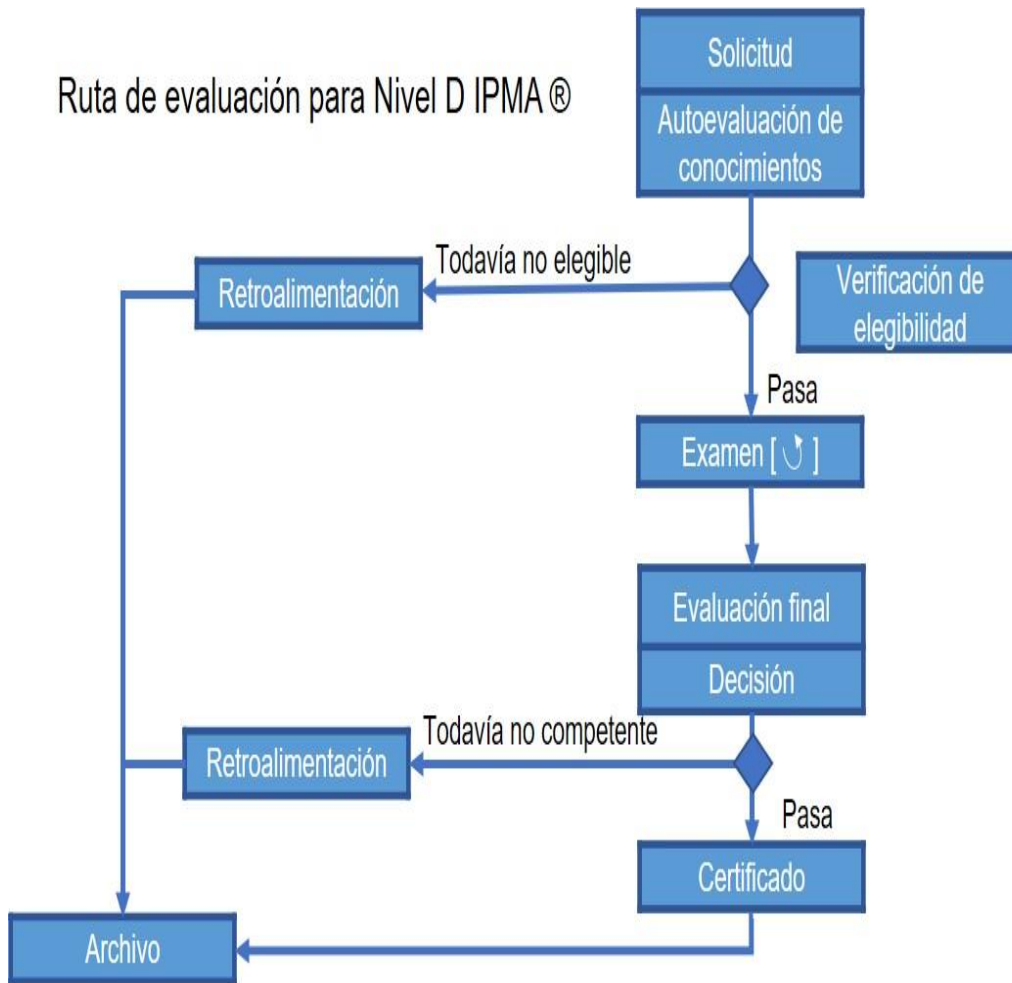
Ruta de evaluación para Nivel D IPMA ®

Solicitud

Autoevaluación de conocimientos

Todavía no elegible

Retroalimentación

Verificación de elegibilidad

Pasa

Examen [ ↻ ]

Evaluación final

Decisión

Todavía no competente

Retroalimentación

Pasa

Certificado

Archivo